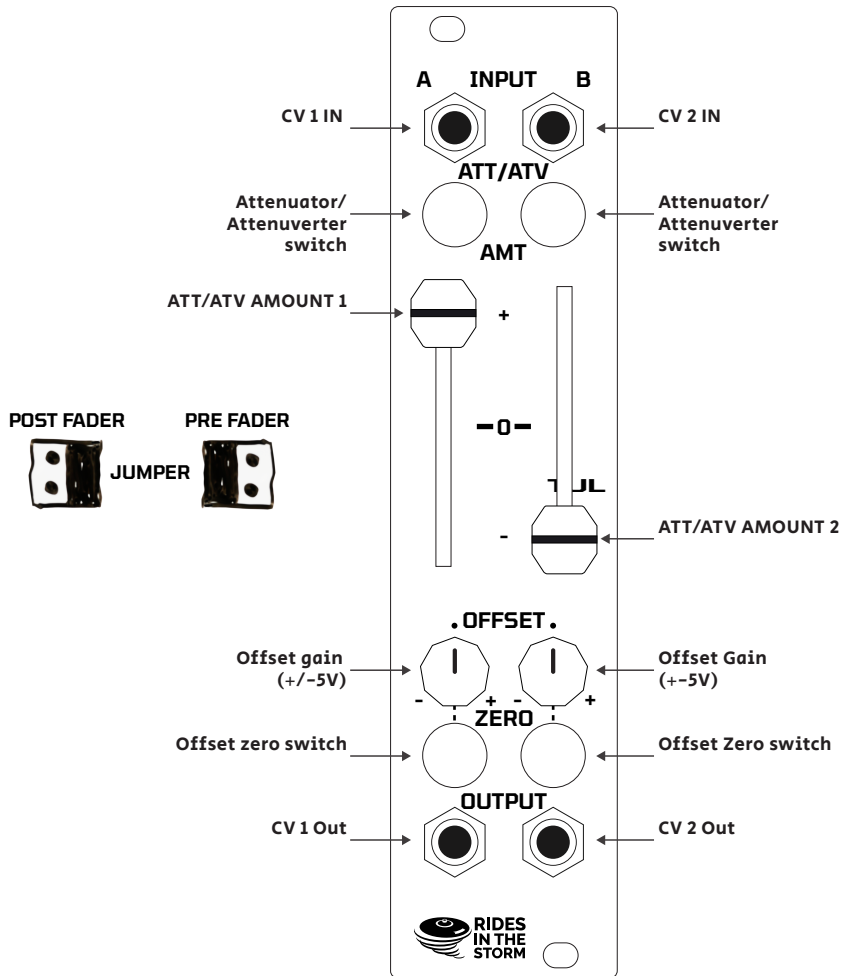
A INPUT B

CV 1 IN

CV 2 IN

ATT/ATV

Attenuator/ Attenuverter switch

Attenuator/ Attenuverter switch

AMT

ATT/ATV AMOUNT 1

+

POST FADER

PRE FADER

JUMPER

—0—

TUL

-

ATT/ATV AMOUNT 2

.OFFSET.

Offset gain (+/-5V)

Offset Gain (+-5V)

- + - +

ZERO

Offset zero switch

Offset Zero switch

OUTPUT

CV 1 Out

CV 2 Out

RIDES IN THE STORM